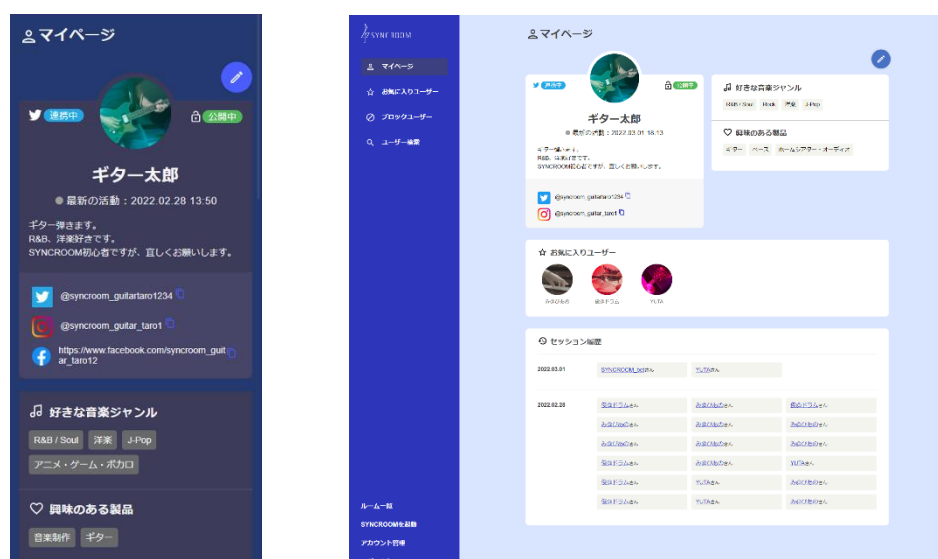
マイページ

連携中

公開中

ギター太郎

最新の活動：2022.02.28 13:50

ギター弾きます。
R&B、洋楽好きです。
SYNCROOM初心者ですが、宜しくお願いします。

@syncroom_guitartaro1234

@syncroom_guitar_taro1

https://www.facebook.com/syncroom_guitar_taro12

好きな音楽ジャンル

R&B / Soul

洋楽

J-Pop

アニメ・ゲーム・ボカロ

興味のある製品

音楽制作

ギター

SYNCROOM

マイページ

お気に入りユーザー

ブロックユーザー

ユーザー検索

ルーム一覧

SYNCROOMを起動

アカウント管理

マイページ

連携中

公開中

ギター太郎

最新の活動：2022.03.01 18:13

ギター弾きます。
R&B、洋楽好きです。
SYNCROOM初心者ですが、宜しくお願いします。

@syncroom_guitartaro1234

@syncroom_guitar_taro1

好きな音楽ジャンル

R&B / Soul

Rock

洋楽

J-Pop

興味のある製品

ギター

ベース

ホームシアター・オーディオ

お気に入りユーザー

みかひめさ

破壊ドラム

YUTA

セッション履歴

2022.03.01

SYNCROOM_botさん

YUTAさん

2022.02.28

破壊ドラムさん

みかひめさん

破壊ドラムさん

みかひめさん

みかひめさん

みかひめさん

みかひめさん

みかひめさん

みかひめさん

破壊ドラムさん

みかひめさん

YUTAさん

破壊ドラムさん

YUTAさん

みかひめさん

破壊ドラムさん

YUTAさん

みかひめさん